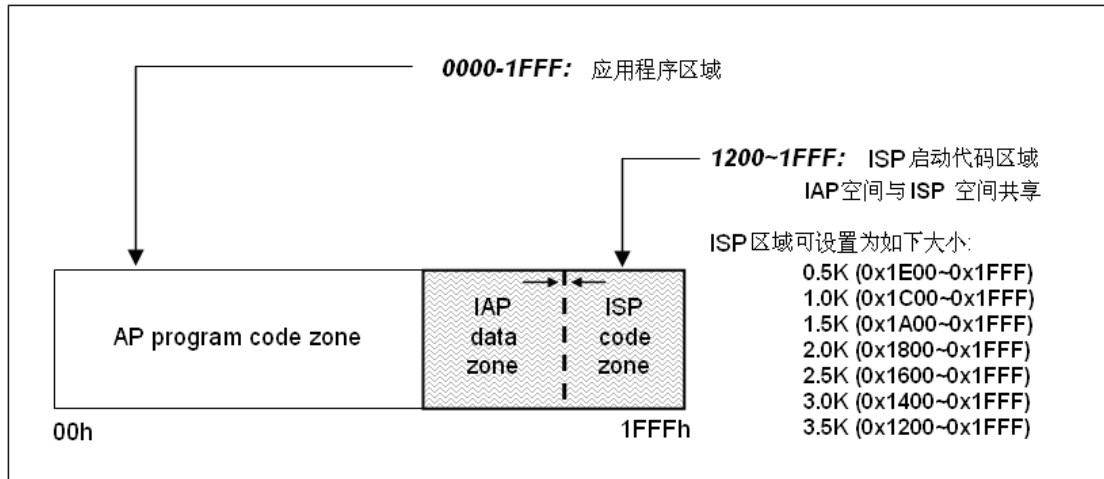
0000-1FFF: 应用程序区域

1200~1FFF: ISP启动代码区域
IAP空间与ISP 空间共享

ISP区域可设置为如下大小:
0.5K (0x1E00~0x1FFF)
1.0K (0x1C00~0x1FFF)
1.5K (0x1A00~0x1FFF)
2.0K (0x1800~0x1FFF)
2.5K (0x1600~0x1FFF)
3.0K (0x1400~0x1FFF)
3.5K (0x1200~0x1FFF)

AP program code zone

IAP data zone

ISP code zone

00h

1FFFh